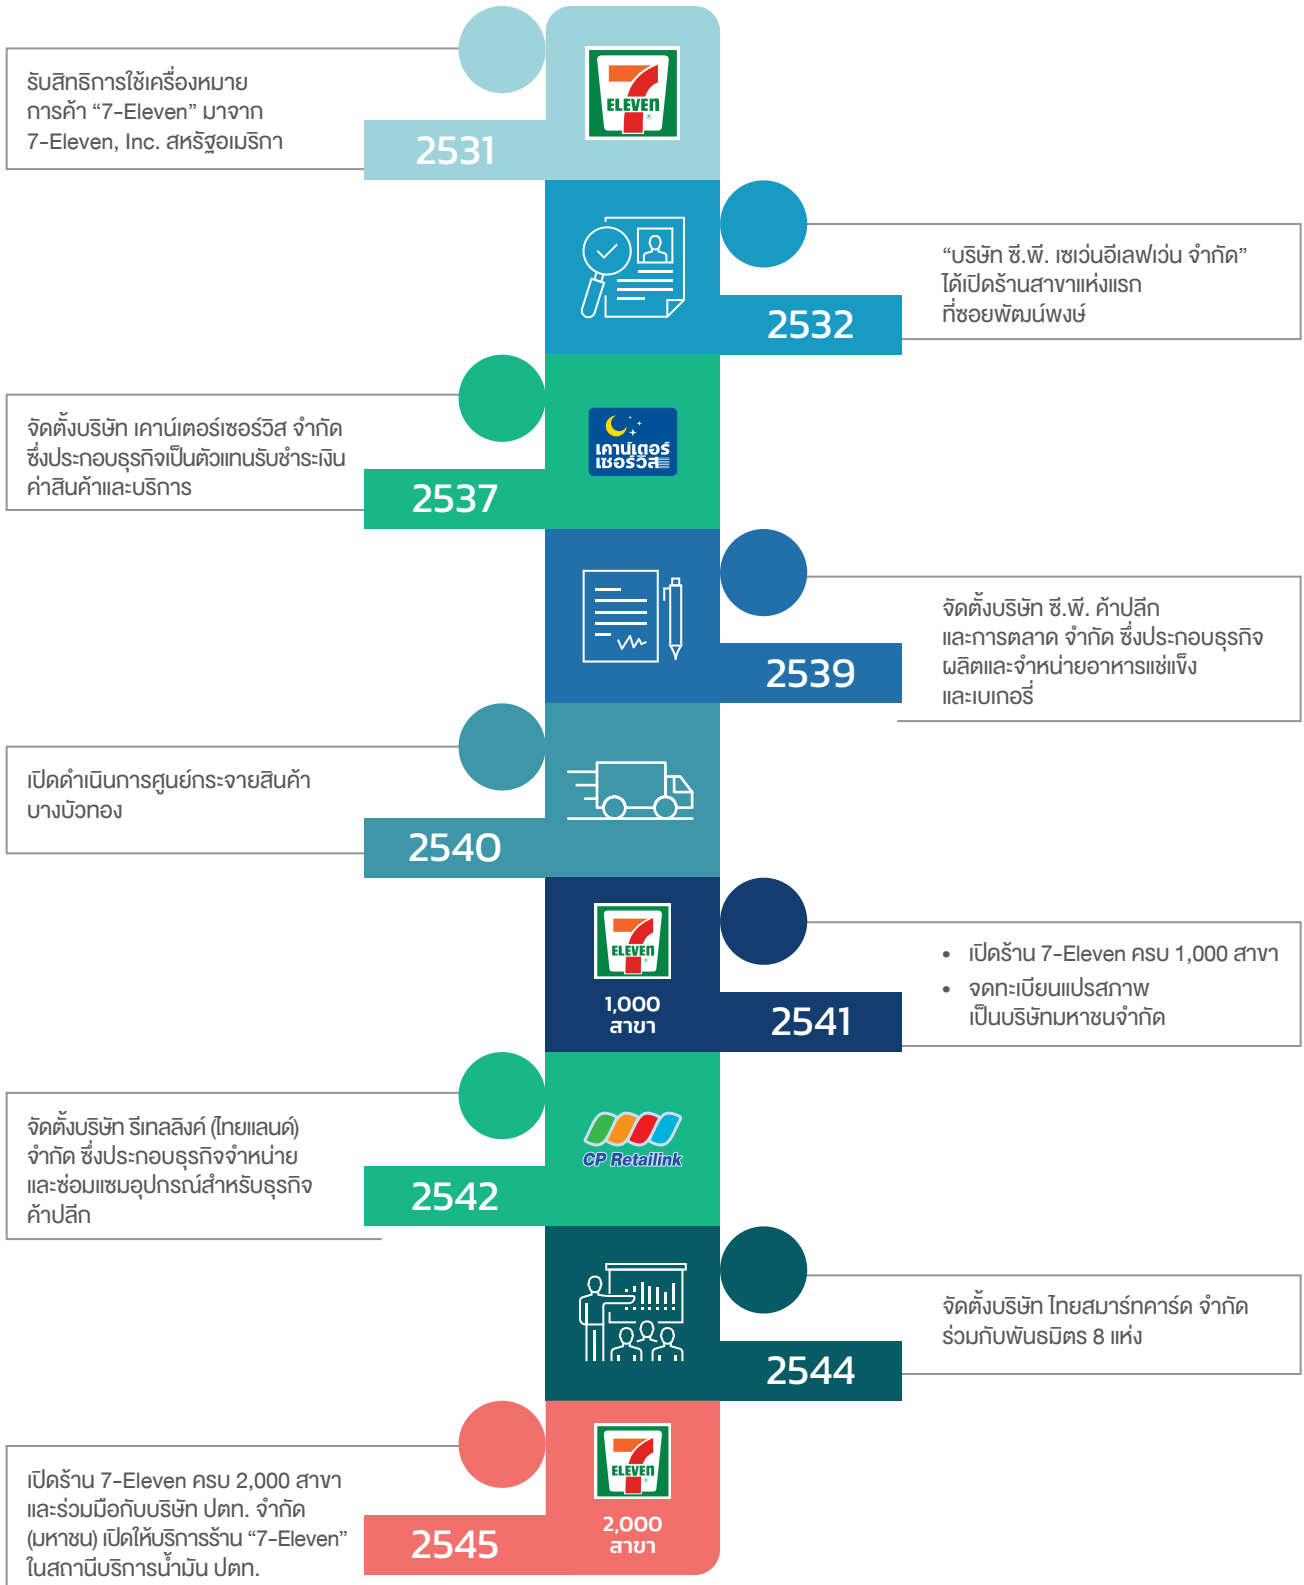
รับสิทธิการใช้เครื่องหมายการค้า “7-Eleven” มาจาก 7-Eleven, Inc. สหรัฐอเมริกา

ELEVEN

2531

“บริษัท ซี.พี. เซเว่นอีเลฟเว่น จำกัด” ได้เปิดร้านสาขาแห่งแรกที่ซอยพัฒน์พงษ์

2532

จัดตั้งบริษัท เคาน์เตอร์เซอร์วิส จำกัด ซึ่งประกอบธุรกิจเป็นตัวแทนรับชำระเงินค่าสินค้าและบริการ

เคาน์เตอร์ เซอร์วิส

2537

จัดตั้งบริษัท ซี.พี. ค้าปลีกและการตลาด จำกัด ซึ่งประกอบธุรกิจผลิตและจำหน่ายอาหารแช่แข็งและเบเกอรี่

2539

เปิดดำเนินการศูนย์กระจายสินค้าบางบัวทอง

2540

ELEVEN

1,000 สาขา

2541

• เปิดร้าน 7-Eleven ครบ 1,000 สาขา
• จดทะเบียนแปรสภาพเป็นบริษัทมหาชนจำกัด

จัดตั้งบริษัท รีเทลลิงค์ (ไทยแลนด์) จำกัด ซึ่งประกอบธุรกิจจำหน่ายและซ่อมแซมอุปกรณ์สำหรับธุรกิจค้าปลีก

CP Retailink

2542

จัดตั้งบริษัท ไทยสมาร์ทคาร์ด จำกัด ร่วมกับพันธมิตร 8 แห่ง

2544

ELEVEN

2,000 สาขา

เปิดร้าน 7-Eleven ครบ 2,000 สาขา และร่วมมือกับบริษัท ปตท. จำกัด (มหาชน) เปิดให้บริการร้าน “7-Eleven” ในสถานีบริการน้ำมัน ปตท.

2545